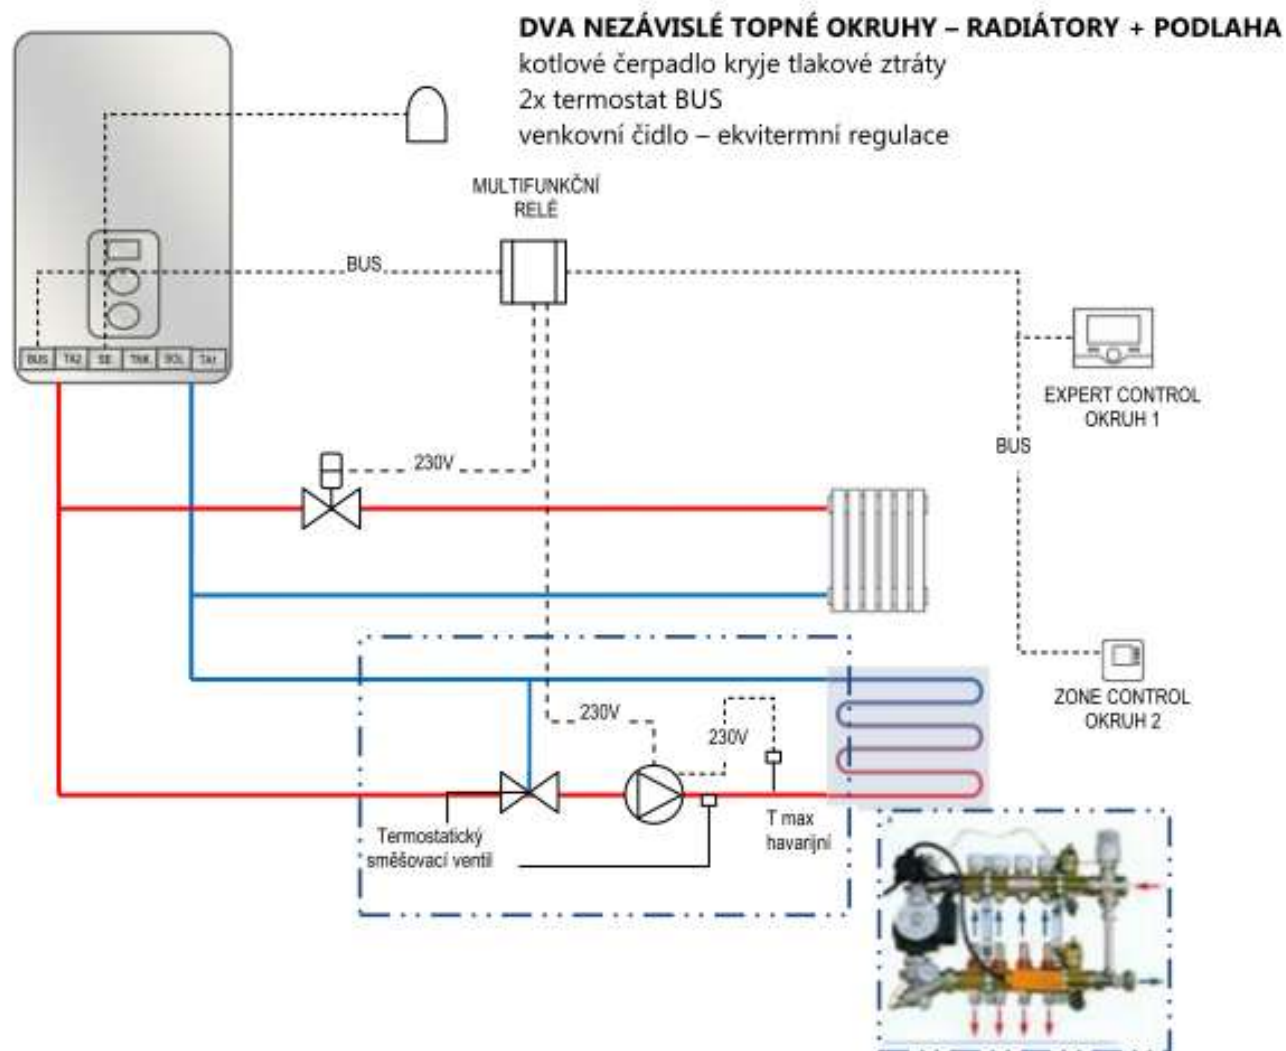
DVA NEZÁVISLÉ TOPNÉ OKRUHY – RADIÁTORY + PODLAHA
kotlové čerpadlo kryje tlakové ztráty
2x termostat BUS
venkovní čidlo – ekvitermní regulace

MULTIFUNKČNÍ RELÉ

BUS

BUS TA2 SE TNK SOL TA1

EXPERT CONTROL OKRUH 1

BUS

230V

ZONE CONTROL OKRUH 2

230V

230V

Termostatický směšovací ventil

T max havarijní